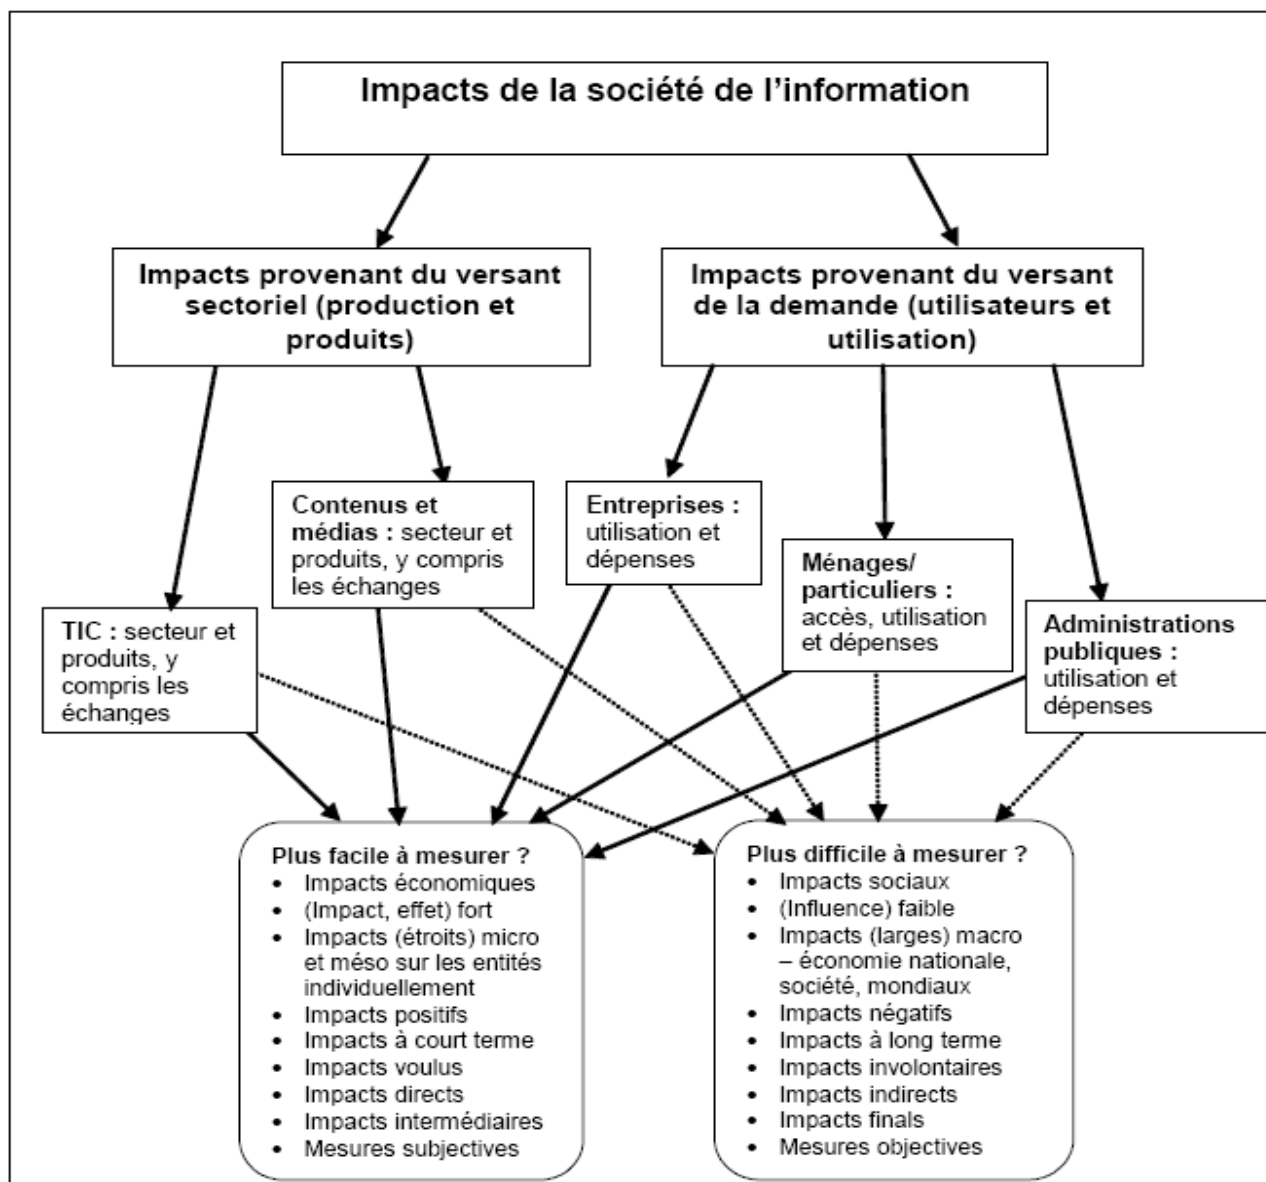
Impacts de la société de l'information

Impacts provenant du versant sectoriel (production et produits)

Impacts provenant du versant de la demande (utilisateurs et utilisation)

Contenus et médias : secteur et produits, y compris les échanges

Entreprises : utilisation et dépenses

Ménages/ particuliers : accès, utilisation et dépenses

TIC : secteur et produits, y compris les échanges

Administrations publiques : utilisation et dépenses

Plus facile à mesurer ?
- Impacts économiques
- (Impact, effet) fort
- Impacts (étroits) micro et méso sur les entités individuellement
- Impacts positifs
- Impacts à court terme
- Impacts voulus
- Impacts directs
- Impacts intermédiaires
- Mesures subjectives

Plus difficile à mesurer ?
- Impacts sociaux
- (Influence) faible
- Impacts (larges) macro – économie nationale, société, mondiaux
- Impacts négatifs
- Impacts à long terme
- Impacts involontaires
- Impacts indirects
- Impacts finals
- Mesures objectives